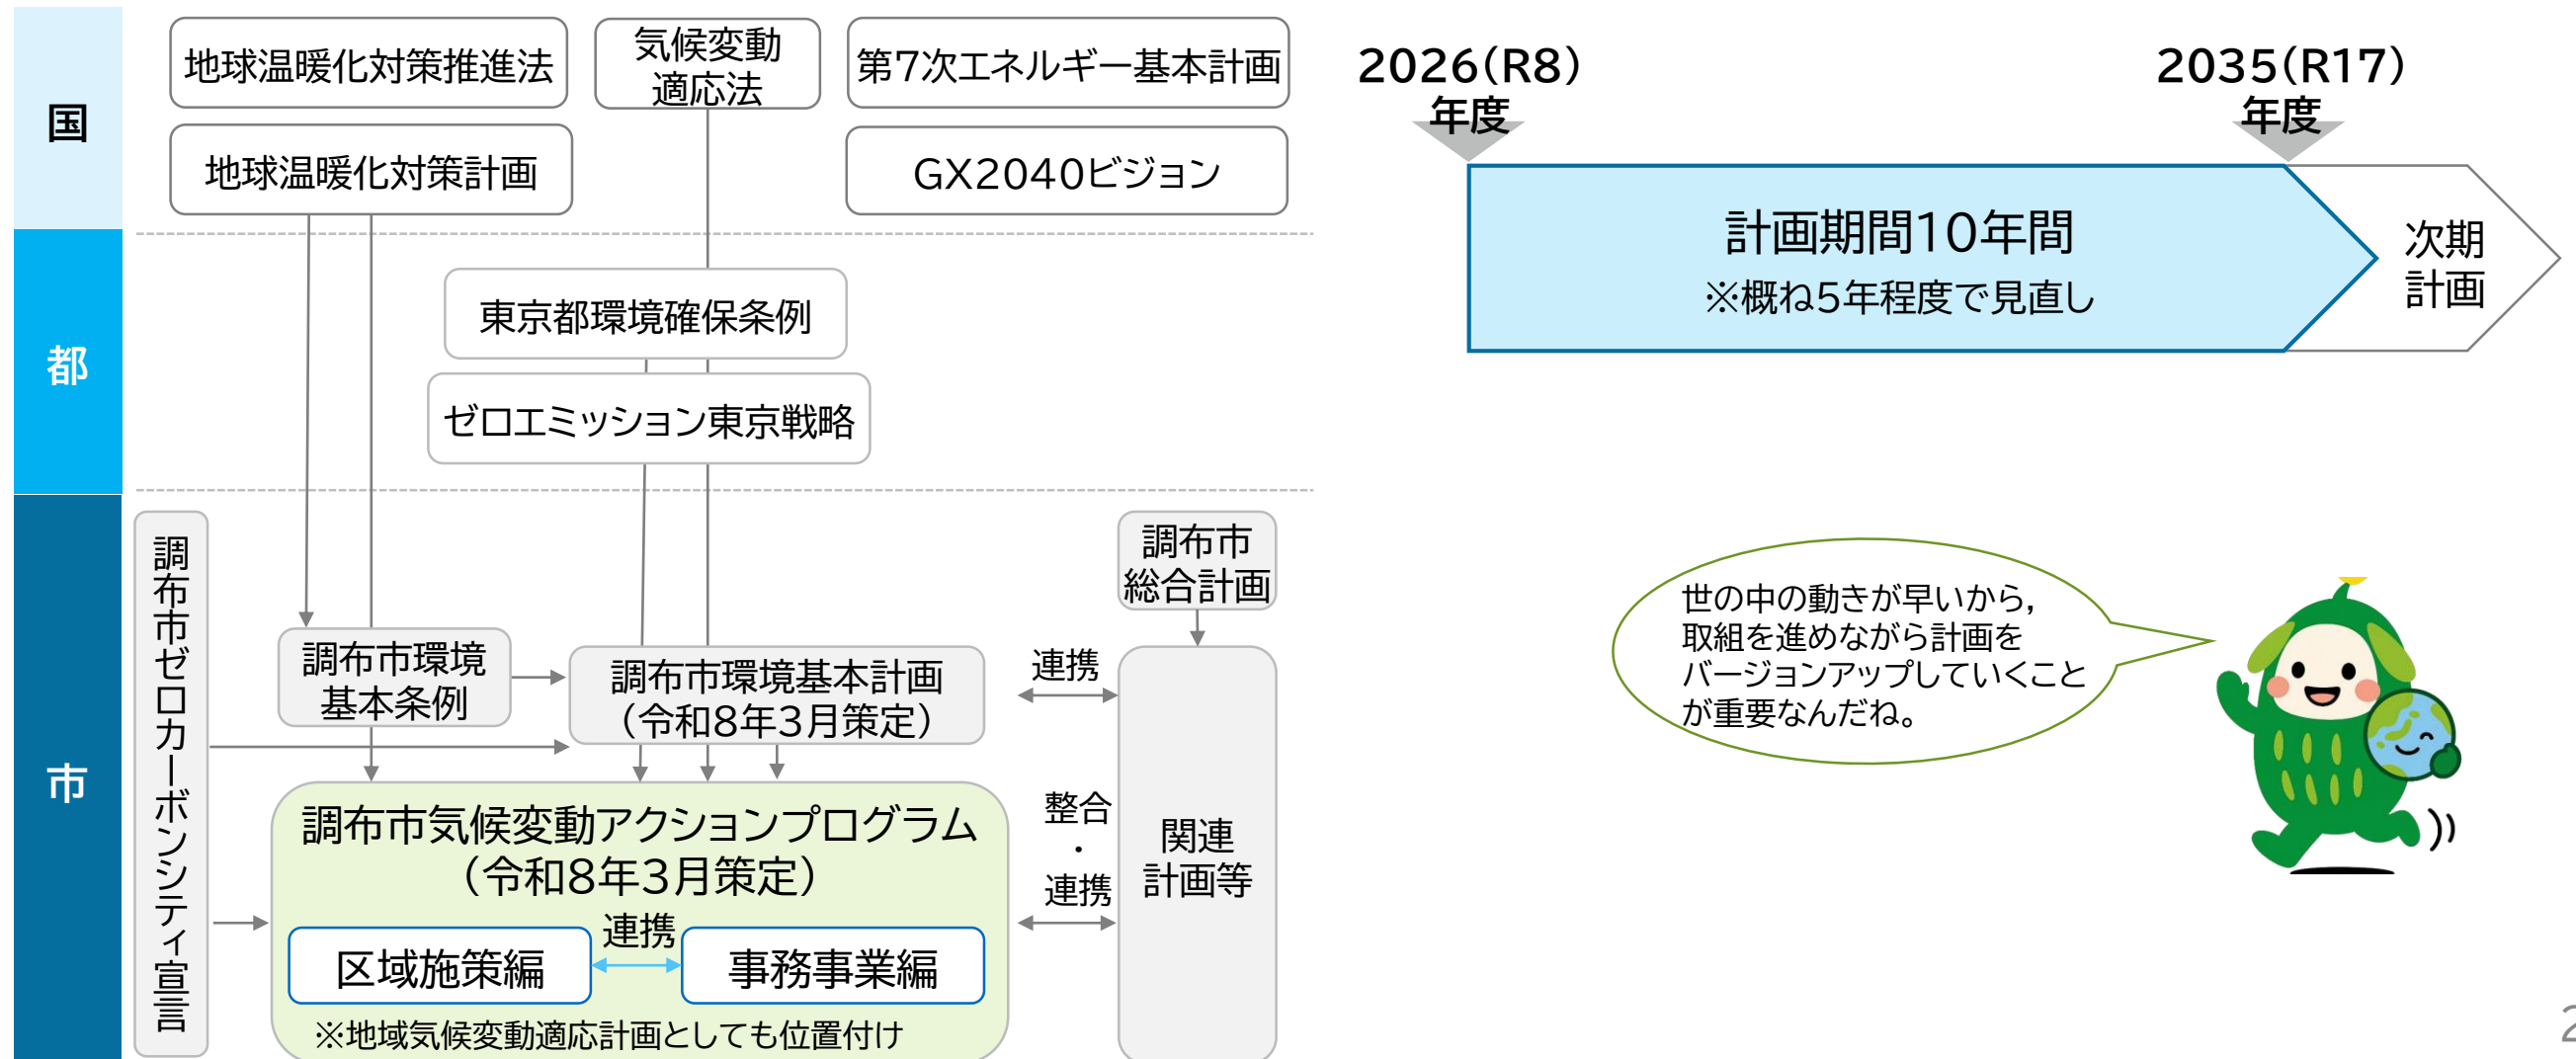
国

地球温暖化対策推進法

気候変動適応法

第7次エネルギー基本計画

地球温暖化対策計画

GX2040ビジョン

都

東京都環境確保条例

ゼロエミッション東京戦略

市

調布市ゼロカーボンシティ宣言

調布市環境基本条例

調布市環境基本計画（令和8年3月策定）

調布市総合計画

連携

調布市気候変動アクションプログラム（令和8年3月策定）

区域施策編

連携

事務事業編

※地域気候変動適応計画としても位置付け

整合・連携

関連計画等

2026（R8）年度

2035（R17）年度

計画期間10年間

※概ね5年程度で見直し

次期計画

世の中の動きが早いから，取組を進めながら計画をバージョンアップしていくことが重要なんだね。